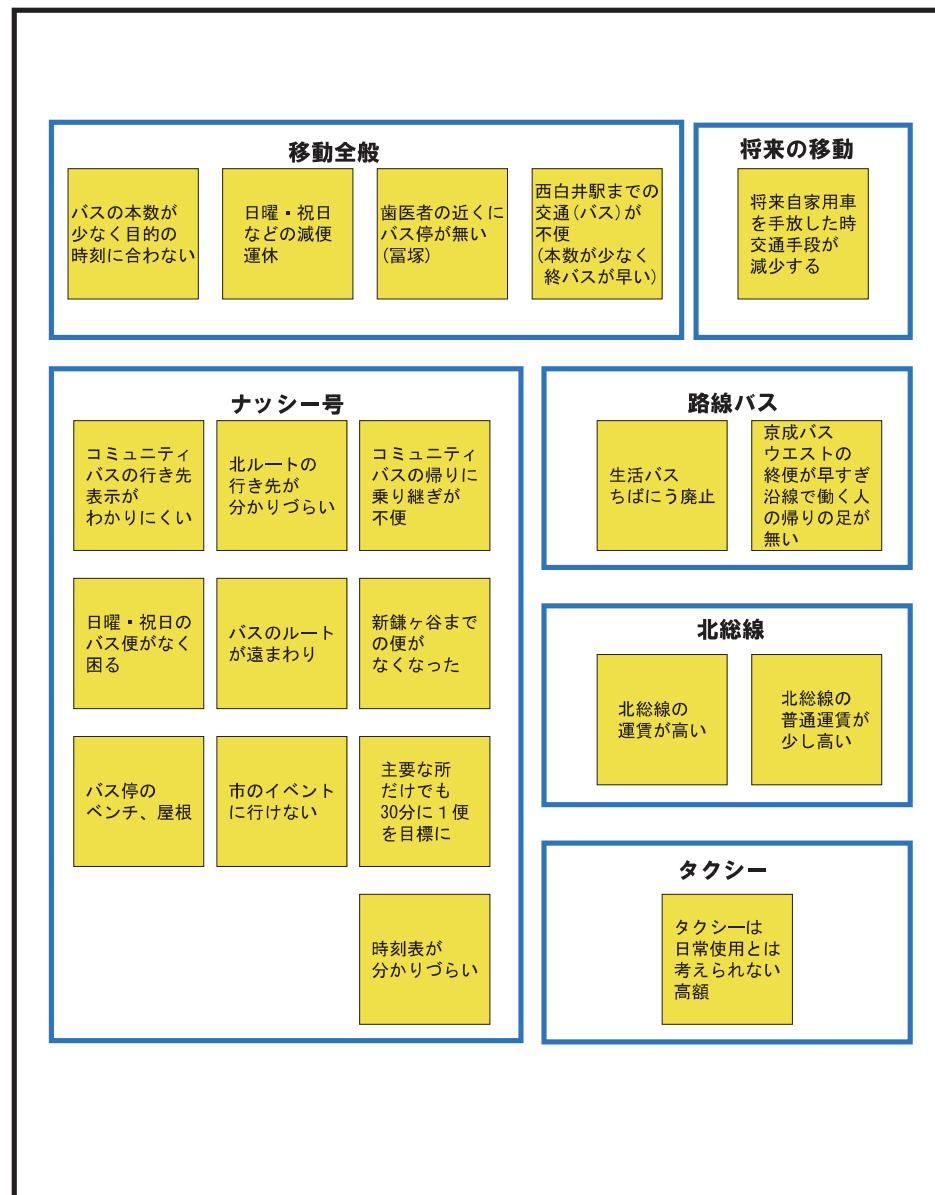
移動全般

バスの本数が少なく目的の時刻に合わない

日曜・祝日などの減便運休

歯医者の近くにバス停が無い（冨塚）

西白井駅までの交通（バス）が不便（本数が少なく終バスが早い）

将来の移動

将来自家用車を手放した時交通手段が減少する

ナッシー号

コミュニティバスの行き先表示がわかりにくい

北ルートの行き先が分かりづらい

コミュニティバスの帰りに乗り継ぎが不便

日曜・祝日のバス便がなく困る

バスのルートが遠まわり

新鎌ヶ谷までの便がなくなった

バス停のベンチ、屋根

市のイベントに行けない

主要な所だけでも30分に１便を目標に

時刻表が分かりづらい

路線バス

生活バスちばにう廃止

京成バスウエストの終便が早すぎ沿線で働く人の帰りの足が無い

北総線

北総線の運賃が高い

北総線の普通運賃が少し高い

タクシー

タクシーは日常使用とは考えられない高額